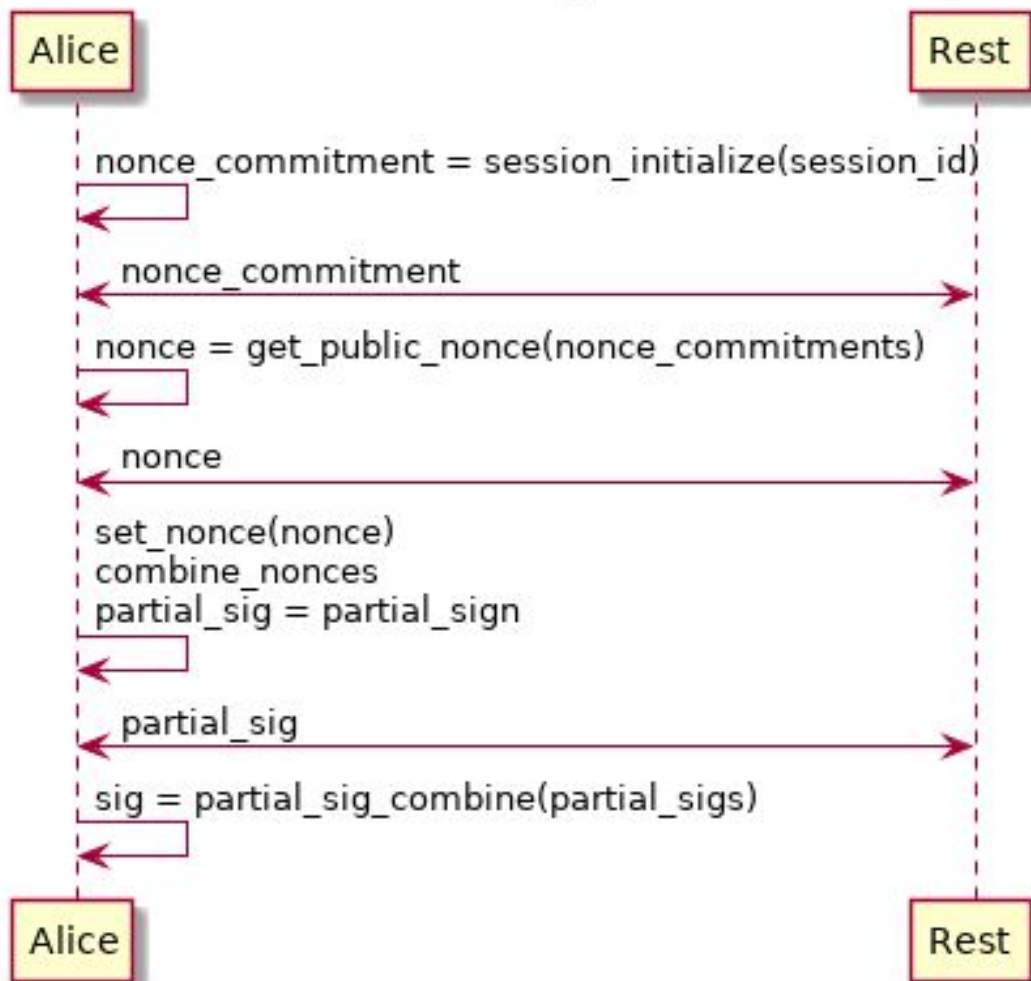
Alice

Rest

nonce_commitment = session_initialize(session_id)

nonce_commitment

nonce = get_public_nonce(nonce_commitments)

nonce

set_nonce(nonce)
combine_nonces
partial_sig = partial_sign

partial_sig

sig = partial_sig_combine(partial_sigs)

Alice

Rest